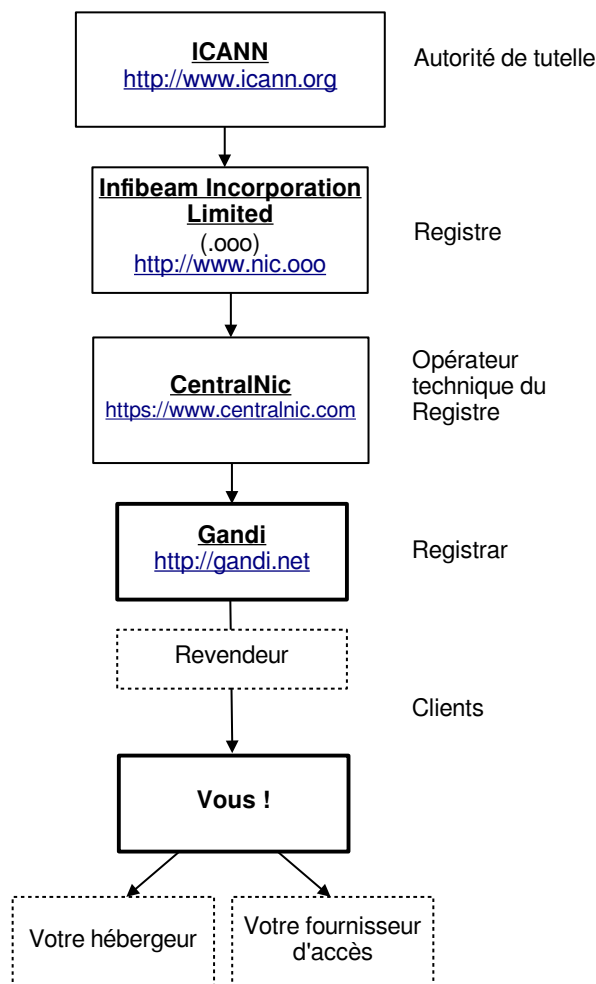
ICANN
http://www.icann.org

Autorité de tutelle

Infibeam Incorporation Limited
(.ooo)
http://www.nic.ooo

Registre

CentralNic
https://www.centralnic.com

Opérateur technique du Registre

Gandi
http://gandi.net

Registrar

Revendeur

Clients

Vous !

Votre hébergeur

Votre fournisseur d'accès